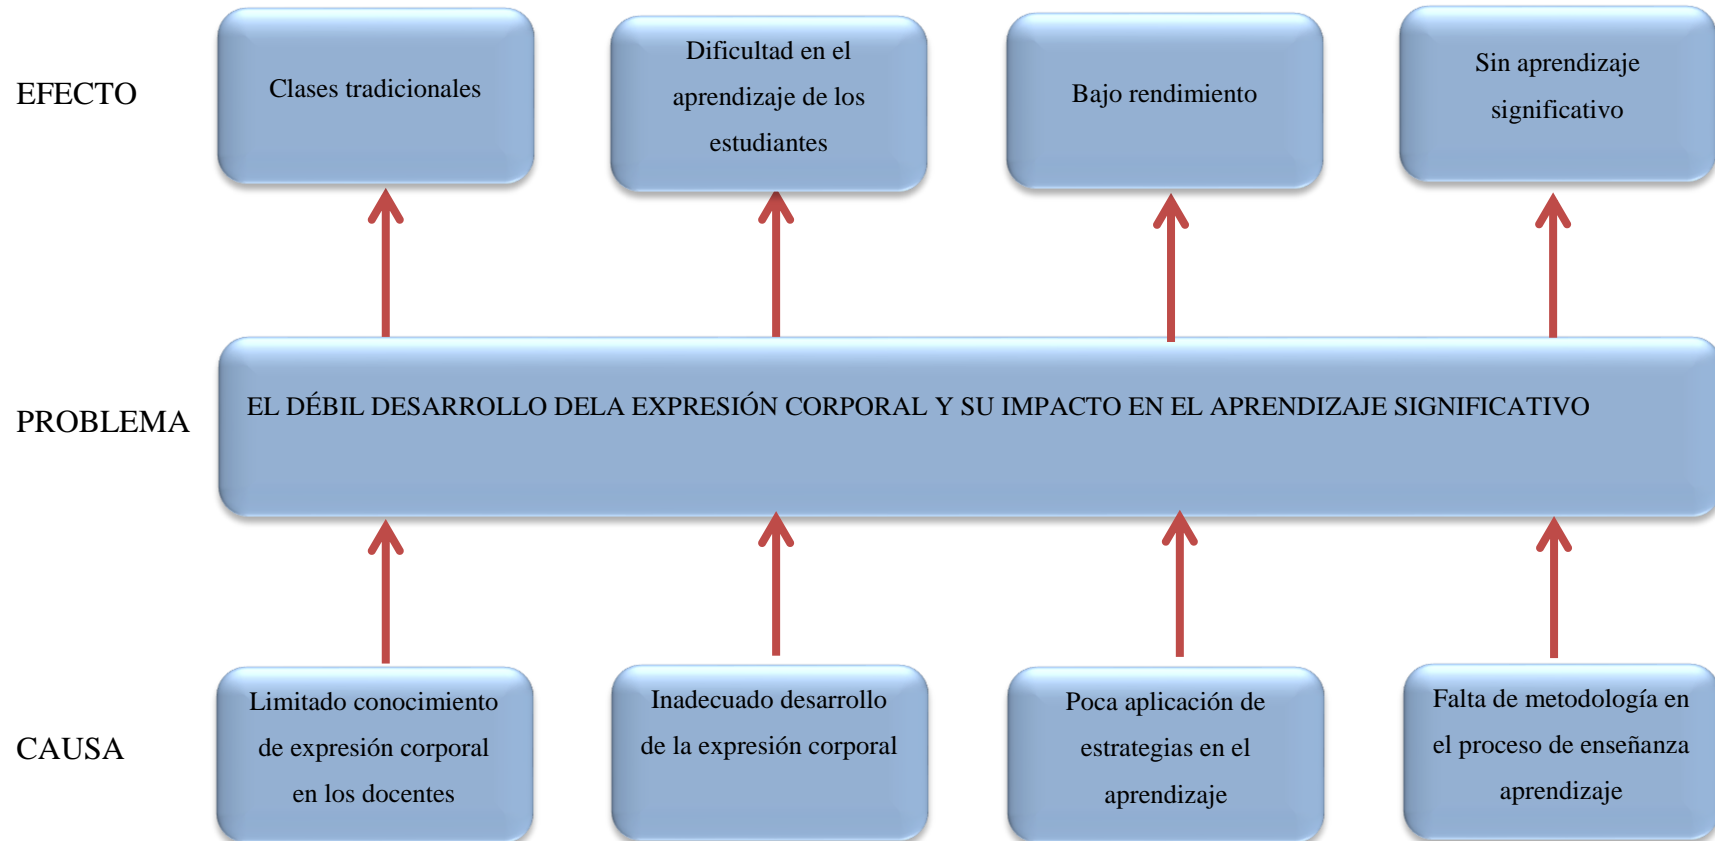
EFECTO

Clases tradicionales

Dificultad en el aprendizaje de los estudiantes

Bajo rendimiento

Sin aprendizaje significativo

PROBLEMA

EL DÉBIL DESARROLLO DELA EXPRESIÓN CORPORAL Y SU IMPACTO EN EL APRENDIZAJE SIGNIFICATIVO

CAUSA

Limitado conocimiento de expresión corporal en los docentes

Inadecuado desarrollo de la expresión corporal

Poca aplicación de estrategias en el aprendizaje

Falta de metodología en el proceso de enseñanza aprendizaje